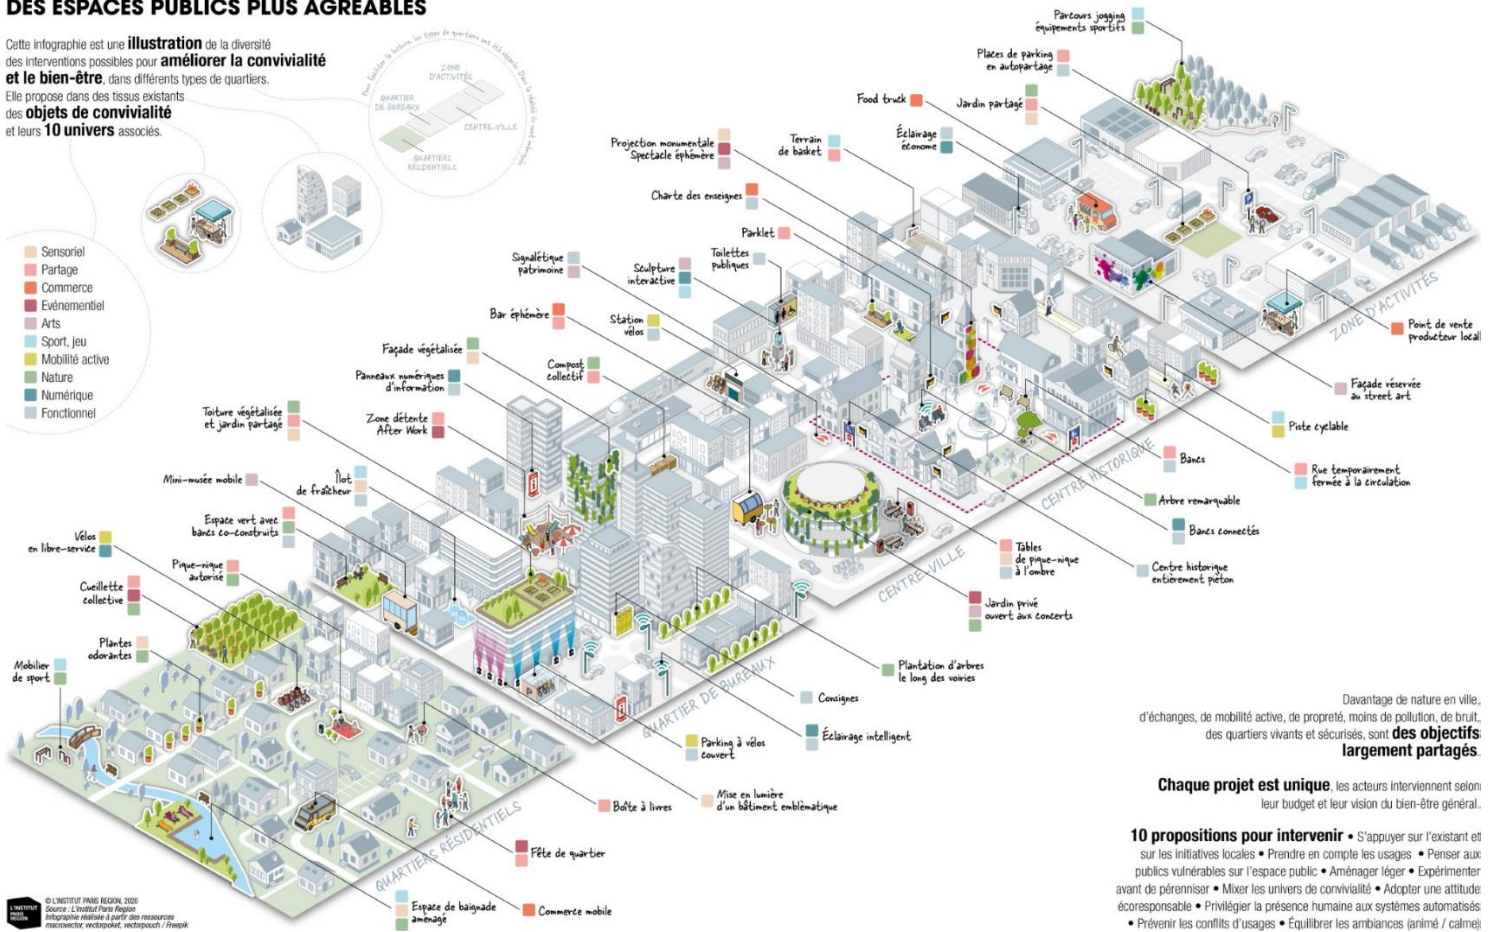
DES ESPACES PUBLICS PLUS AGRÉABLES

Cette infographie est une **illustration** de la diversité des interventions possibles pour **améliorer la convivialité et le bien-être**, dans différents types de quartiers. Elle propose dans des tissus existants des **objets de convivialité** et leurs **10 univers** associés.

Pour faciliter la lecture, les types de quartiers ont été séparés. Dans la réalité ils sont imbriqués.

ZONE D'ACTIVITÉS
QUARTIER DE BUREAUX
CENTRE-VILLE
QUARTIERS RÉSIDENTIELS

Sensoriel
Partage
Commerce
Événementiel
Arts
Sport, jeu
Mobilité active
Nature
Numérique
Fonctionnel

Parcours jogging équipements sportifs
Places de parking en autopartage
Food truck
Jardin partagé
Éclairage économe
Terrain de basket
Projection monumentale Spectacle éphémère
Charte des enseignes
Parklet
Toilettes publiques
Signalétique patrimoine
Sculpture interactive
Bar éphémère
Station vélos
Façade végétalisée
Compost collectif
Panneaux numériques d'information
Zone détente After Work
Toiture végétalisée et jardin partagé
Mini-musée mobile
Îlot de fraîcheur
Espace vert avec bancs co-construits
Vélos en libre-service
Pique-nique autorisé
Cueillette collective
Plantes odorantes
Mobilier de sport
Point de vente producteur local
Façade réservée au street art
Piste cyclable
Bancs
Rue temporairement fermée à la circulation
Arbre remarquable
Bancs connectés
Tables de pique-nique à l'ombre
Centre historique entièrement piéton
Jardin privé ouvert aux concerts
Plantation d'arbres le long des voiries
Consignes
Éclairage intelligent
Parking à vélos couvert
Mise en lumière d'un bâtiment emblématique
Boîte à livres
Fête de quartier
Espace de baignade aménagé
Commerce mobile

ZONE D'ACTIVITÉS
CENTRE HISTORIQUE
CENTRE-VILLE
QUARTIER DE BUREAUX
QUARTIERS RÉSIDENTIELS

Davantage de nature en ville, d'échanges, de mobilité active, de propreté, moins de pollution, de bruit, des quartiers vivants et sécurisés, sont **des objectifs largement partagés**.

**Chaque projet est unique**, les acteurs interviennent selon leur budget et leur vision du bien-être général.

**10 propositions pour intervenir** • S'appuyer sur l'existant et sur les initiatives locales • Prendre en compte les usages • Penser aux publics vulnérables sur l'espace public • Aménager léger • Expérimenter avant de pérenniser • Mixer les univers de convivialité • Adopter une attitude écoresponsable • Privilégier la présence humaine aux systèmes automatisés • Prévenir les conflits d'usages • Équilibrer les ambiances (animé / calme)

L'INSTITUT PARIS REGION
© L'INSTITUT PARIS REGION, 2020
Source : L'Institut Paris Region
Infographie réalisée à partir des ressources macrovector, vectorpoket, vectorpouch / Freepik